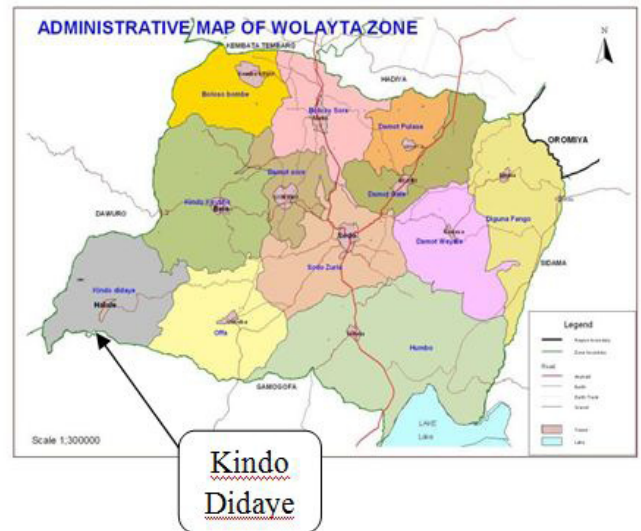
ADMINISTRATIVE MAP OF WOLAYTA ZONE

N

KEMBATA TEMBARO

HADIYA

Boloso bombe

Boloso Sore

Damot Pulasa

OROMIYA

Damot sore

Damot Gale

Kindo Koysha

DAWURO

Diguna Fango

Sodo

Damot Weyde

Sodo Zuria

SIDAMA

Kindo didaye

Halale

Offa

Humbo

Legend

GAMOGOFA

LAKE

Scale 1:300000

Kindo Didaye